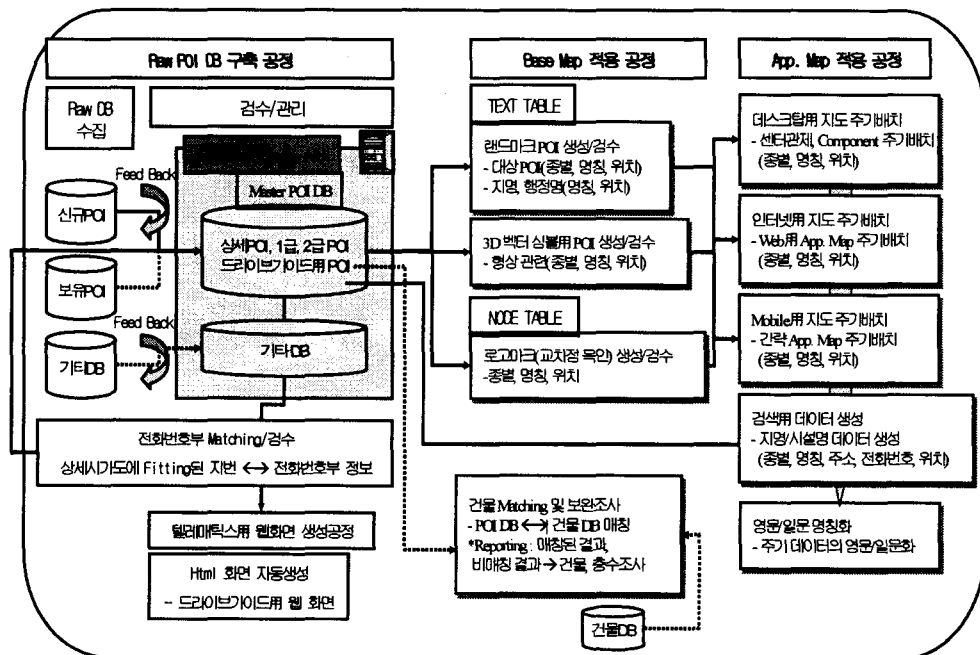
Raw POI DB 구축 공정

Raw DB 수집

검수/관리

Feed Back

신규POI

Master POI DB

상세POI, 1급, 2급 POI 드라이브가이드用 POI

보유POI

Feed Back

기타DB

기타DB

전화번호부 Matching/검수

상세시가도에 Fitting된 지번 ↔ 전화번호부 정보

텔레매틱스用 웹화면 생성공정

Html 화면 자동생성

– 드라이브가이드用 웹 화면

Base Map 적용 공정

TEXT TABLE

랜드마크 POI 생성/검수
- 대상 POI(종별, 명칭, 위치)
- 지명, 행정명(명칭, 위치)

3D 벡터 심볼用 POI 생성/검수
- 형상 관련(종별, 명칭, 위치)

NODE TABLE

로고마크(교차점 목안) 생성/검수
-종별, 명칭, 위치

건물 Matching 및 보완조사
- POI DB ↔ 건물 DB 매칭
*Reporting : 매칭된 결과, 비매칭 결과 → 건물, 층수조사

건물DB

App. Map 적용 공정

데스크탑用 지도 주기배치
- 센터관제, Component 주기배치 (종별, 명칭, 위치)

인터넷用 지도 주기배치
- Web用 App. Map 주기배치 (종별, 명칭, 위치)

Mobile用 지도 주기배치
- 간략 App. Map 주기배치 (종별, 명칭, 위치)

검색用 데이터 생성
- 지명/시설명 데이터 생성 (종별, 명칭, 주소, 전화번호, 위치)

영문/일문 명칭화
- 주기 데이터의 영문/일문화